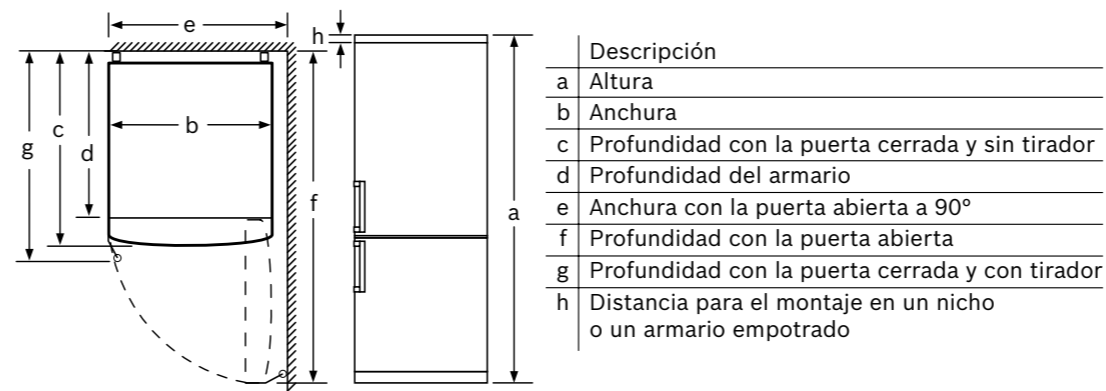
e
h
b
g
c
d
f
a

|   | Descripción |
|---|---|
| a | Altura |
| b | Anchura |
| c | Profundidad con la puerta cerrada y sin tirador |
| d | Profundidad del armario |
| e | Anchura con la puerta abierta a 90° |
| f | Profundidad con la puerta abierta |
| g | Profundidad con la puerta cerrada y con tirador |
| h | Distancia para el montaje en un nicho o un armario empotrado |